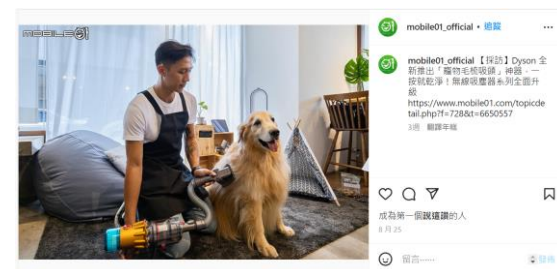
mobile01

mobile01_official • 追蹤

mobile01_official 【採訪】Dyson 全新推出「寵物毛梳吸頭」神器，一按就乾淨！無線吸塵器系列全面升級
https://www.mobile01.com/topicdetail.php?f=728&t=6650557
3週 翻譯年糕

成為第一個說讚的人
8月25